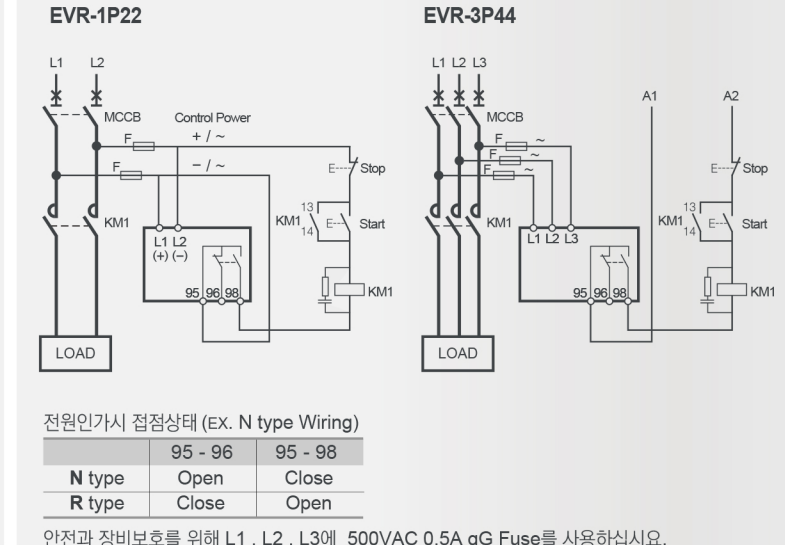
EVR-1P22

EVR-3P44

L1 L2

MCCB

Control Power

F + / ~

F − / ~

E Stop

KM1

13 KM1 14 E Start

L1 L2 (+) (−)

95 96 98

KM1

LOAD

L1 L2 L3

A1

A2

MCCB

F ~

F ~

F ~

E Stop

KM1

13 KM1 14 E Start

L1 L2 L3

95 96 98

KM1

LOAD

전원인가시 접점상태 (EX. N type Wiring)

| | 95 - 96 | 95 - 98 |
|---|---|---|
| N type | Open | Close |
| R type | Close | Open |

안전과 장비보호를 위해 L1 , L2 , L3에 500VAC 0.5A gG Fuse를 사용하십시요.